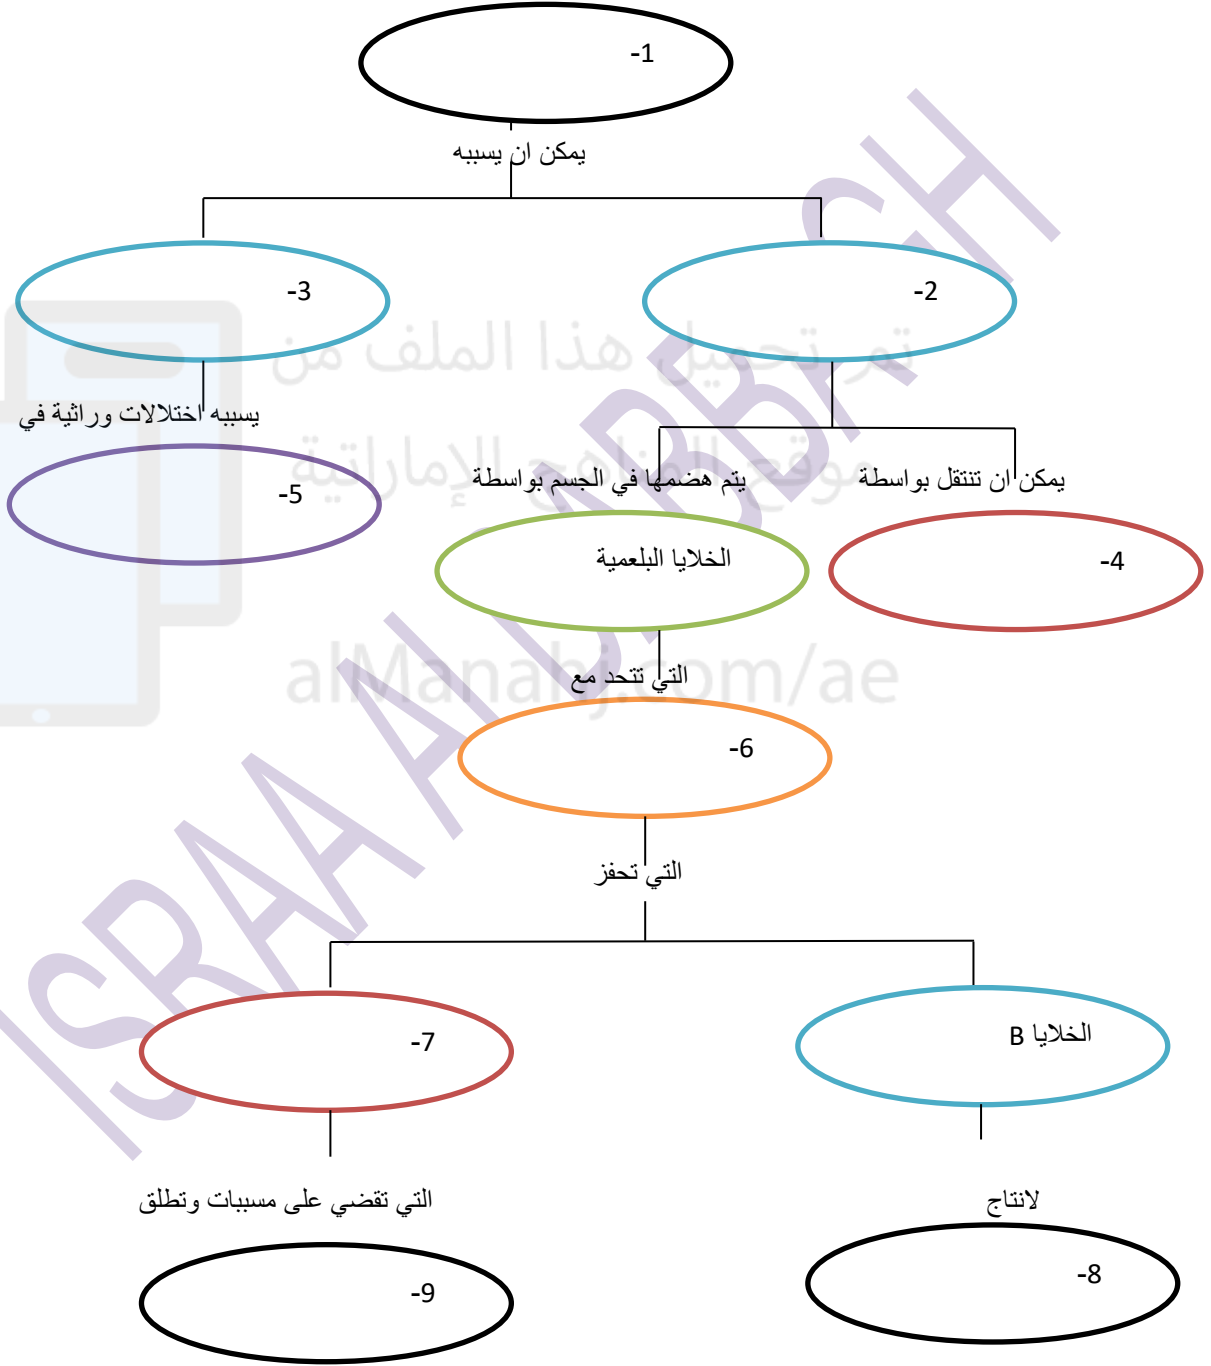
1-

يمكن ان يسببه

2-

3-

يسببه اختلالات وراثية في

5-

يمكن ان تنتقل بواسطة

4-

يتم هضمها في الجسم بواسطة

الخلايا البلعمية

التي تتحد مع

6-

التي تحفز

الخلايا B

7-

لانتاج

8-

التي تقضي على مسببات وتطلق

9-

تم تحميل هذا الملف من موقع المناهج الإماراتية

alManahj.com/ae

ISRAA ALDABBAGH